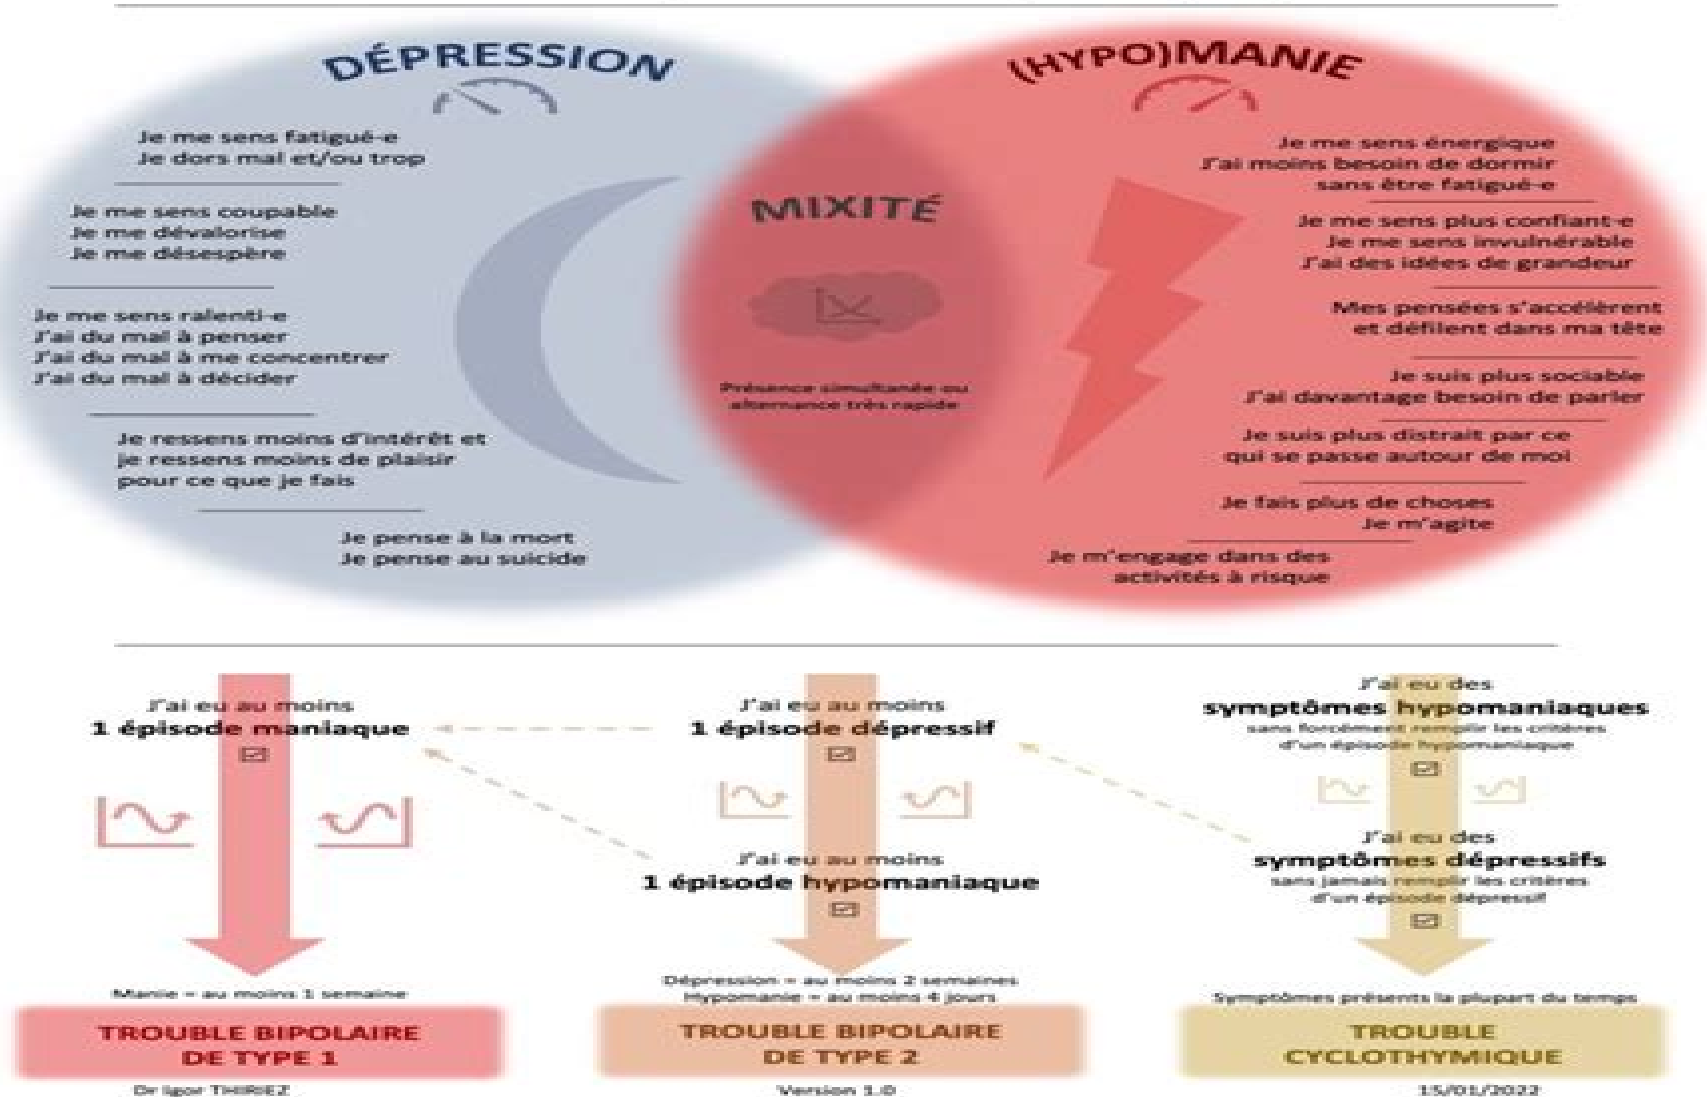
DÉPRESSION

Je me sens fatigué-e
Je dors mal et/ou trop

Je me sens coupable
Je me dévalorise
Je me désespère

Je me sens ralenti-e
J'ai du mal à penser
J'ai du mal à me concentrer
J'ai du mal à décider

Je ressens moins d'intérêt et je ressens moins de plaisir pour ce que je fais

Je pense à la mort
Je pense au suicide

MIXITÉ

Présence simultanée ou alternance très rapide

(HYPO)MANIE

Je me sens énergique
J'ai moins besoin de dormir sans être fatigué-e

Je me sens plus confiant-e
Je me sens invulnérable
J'ai des idées de grandeur

Mes pensées s'accélèrent et défilent dans ma tête

Je suis plus sociable
J'ai davantage besoin de parler

Je suis plus distrait par ce qui se passe autour de moi

Je fais plus de choses
Je m'agite

Je m'engage dans des activités à risque

J'ai eu au moins
1 épisode maniaque

Manie = au moins 1 semaine

TROUBLE BIPOLAIRE DE TYPE 1

J'ai eu au moins
1 épisode dépressif

J'ai eu au moins
1 épisode hypomaniaque

Dépression = au moins 2 semaines
Hypomanie = au moins 4 jours

TROUBLE BIPOLAIRE DE TYPE 2

J'ai eu des
symptômes hypomaniaques
sans forcément remplir les critères d'un épisode hypomaniaque

J'ai eu des
symptômes dépressifs
sans jamais remplir les critères d'un épisode dépressif

Symptômes présents la plupart du temps

TROUBLE CYCLOTHYMIQUE

Dr Igor THIRIEZ
Version 1.0
15/01/2022